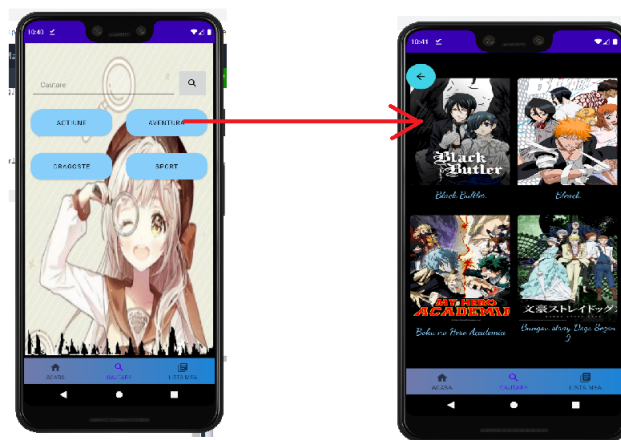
10:40

Cautare

ACTIUNE

AVENTURA

DRAGOSTE

SPORT

ACASA

CAUTARE

LISTA MEA

10:41

Black Butler

Black Butler

Bleach

MY HERO ACADEMIA

Boku no Hero Academia

文豪ストレイドッグス

Bungou stray Dogs Season 3

ACASA

CAUTARE

LISTA MEA